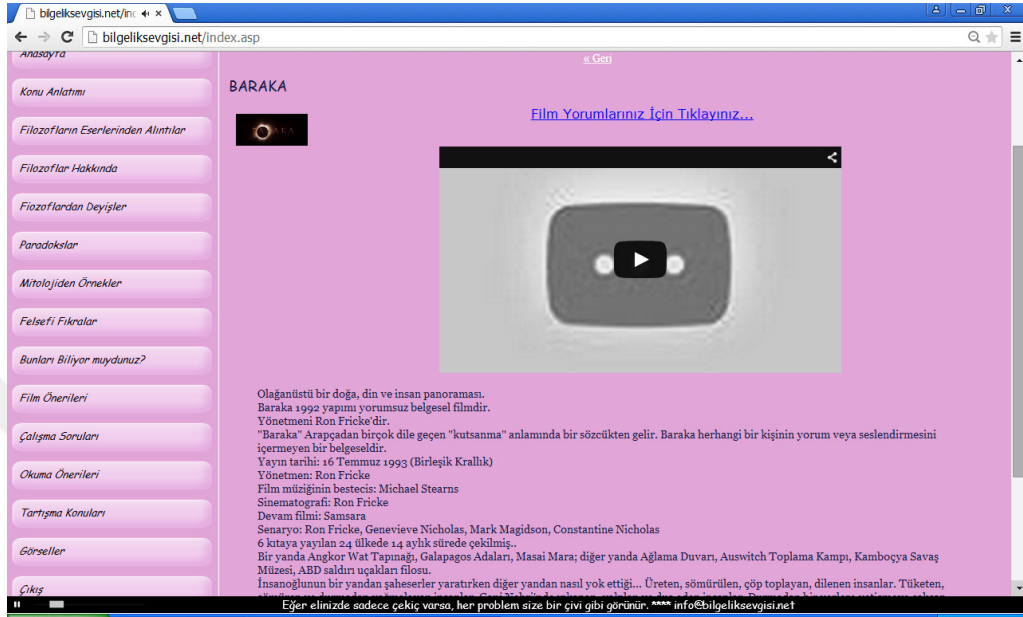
bilgeliksevgisi.net/inc

bilgeliksevgisi.net/index.asp

Anasayfa

Konu Anlatımı

Filozofların Eserlerinden Alıntılar

Filozoflar Hakkında

Fiozoflardan Deyişler

Paradokslar

Mitolojiden Örnekler

Felsefi Fıkralar

Bunları Biliyor muydunuz?

Film Önerileri

Çalışma Soruları

Okuma Önerileri

Tartışma Konuları

Görseller

Çıkış

« Geri

BARAKA

Film Yorumlarınız İçin Tıklayınız...

Olağanüstü bir doğa, din ve insan panoraması.
Baraka 1992 yapımı yorumsuz belgesel filmdir.
Yönetmeni Ron Fricke'dir.
"Baraka" Arapçadan birçok dile geçen "kutsanma" anlamında bir sözcükten gelir. Baraka herhangi bir kişinin yorum veya seslendirmesini içermeyen bir belgeseldir.
Yayın tarihi: 16 Temmuz 1993 (Birleşik Krallık)
Yönetmen: Ron Fricke
Film müziğinin bestecis: Michael Stearns
Sinematografi: Ron Fricke
Devam filmi: Samsara
Senaryo: Ron Fricke, Genevieve Nicholas, Mark Magidson, Constantine Nicholas
6 kıtaya yayılan 24 ülkede 14 aylık sürede çekilmiş..
Bir yanda Angkor Wat Tapınağı, Galapagos Adaları, Masai Mara; diğer yanda Ağlama Duvarı, Auswitch Toplama Kampı, Kamboçya Savaş Müzesi, ABD saldırı uçakları filosu.
İnsanoğlunun bir yandan şaheserler yaratırken diğer yandan nasıl yok ettiği... Üreten, sömürülen, çöp toplayan, dilenen insanlar. Tüketen, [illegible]

Eğer elinizde sadece çekiç varsa, her problem size bir çivi gibi görünür. **** info@bilgeliksevgisi.net